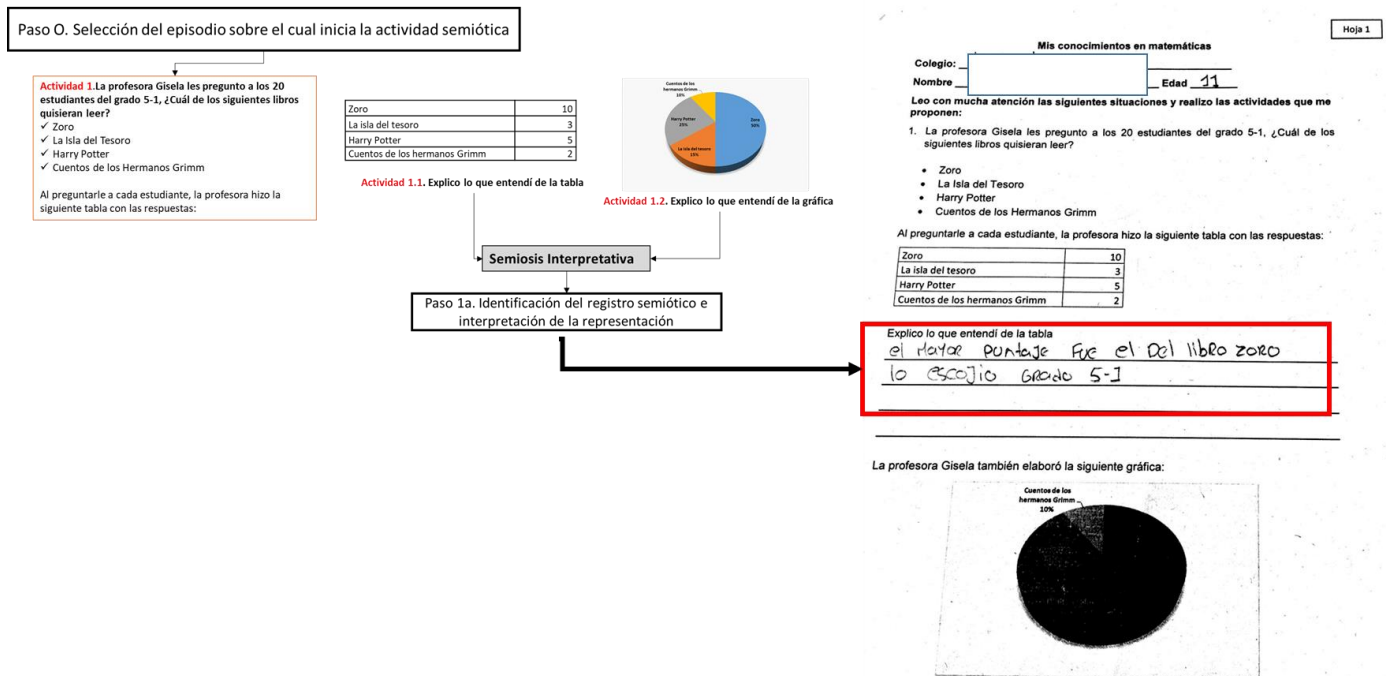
Paso O. Selección del episodio sobre el cual inicia la actividad semiótica

Actividad 1.La profesora Gisela les pregunto a los 20 estudiantes del grado 5-1, ¿Cuál de los siguientes libros quisieran leer?
✓ Zoro
✓ La Isla del Tesoro
✓ Harry Potter
✓ Cuentos de los Hermanos Grimm

Al preguntarle a cada estudiante, la profesora hizo la siguiente tabla con las respuestas:

| Zoro | 10 |
|---|---|
| La isla del tesoro | 3 |
| Harry Potter | 5 |
| Cuentos de los hermanos Grimm | 2 |

Actividad 1.1. Explico lo que entendí de la tabla

Cuentos de los hermanos Grimm 10%
Harry Potter 25%
La isla del tesoro 15%
Zoro 50%

Actividad 1.2. Explico lo que entendí de la gráfica

Semiosis Interpretativa

Paso 1a. Identificación del registro semiótico e interpretación de la representación

Hoja 1

Mis conocimientos en matemáticas

Colegio: ____

Nombre ____ Edad 11

Leo con mucha atención las siguientes situaciones y realizo las actividades que me proponen:

1. La profesora Gisela les pregunto a los 20 estudiantes del grado 5-1, ¿Cuál de los siguientes libros quisieran leer?

• Zoro
• La Isla del Tesoro
• Harry Potter
• Cuentos de los Hermanos Grimm

Al preguntarle a cada estudiante, la profesora hizo la siguiente tabla con las respuestas:

| Zoro | 10 |
|---|---|
| La isla del tesoro | 3 |
| Harry Potter | 5 |
| Cuentos de los hermanos Grimm | 2 |

Explico lo que entendí de la tabla
el mayor puntaje fue el Del libro zoro lo escojio grado 5-1

La profesora Gisela también elaboró la siguiente gráfica:

Cuentos de los hermanos Grimm 10%